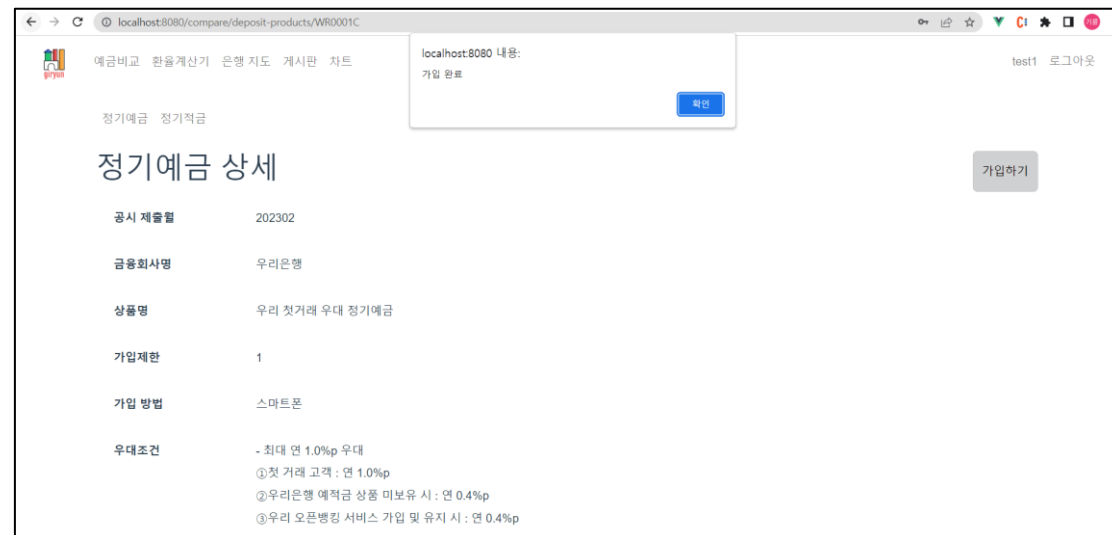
localhost:8080/compare/deposit-products/WR0001C

giryun

예금비교 환율계산기 은행 지도 게시판 차트

test1 로그아웃

localhost:8080 내용:
가입 완료
확인

정기예금 정기적금

정기예금 상세

가입하기

| | |
|---|---|
| 공시 제출월 | 202302 |
| 금융회사명 | 우리은행 |
| 상품명 | 우리 첫거래 우대 정기예금 |
| 가입제한 | 1 |
| 가입 방법 | 스마트폰 |
| 우대조건 | - 최대 연 1.0%p 우대<br>①첫 거래 고객 : 연 1.0%p<br>②우리은행 예적금 상품 미보유 시 : 연 0.4%p<br>③우리 오픈뱅킹 서비스 가입 및 유지 시 : 연 0.4%p |